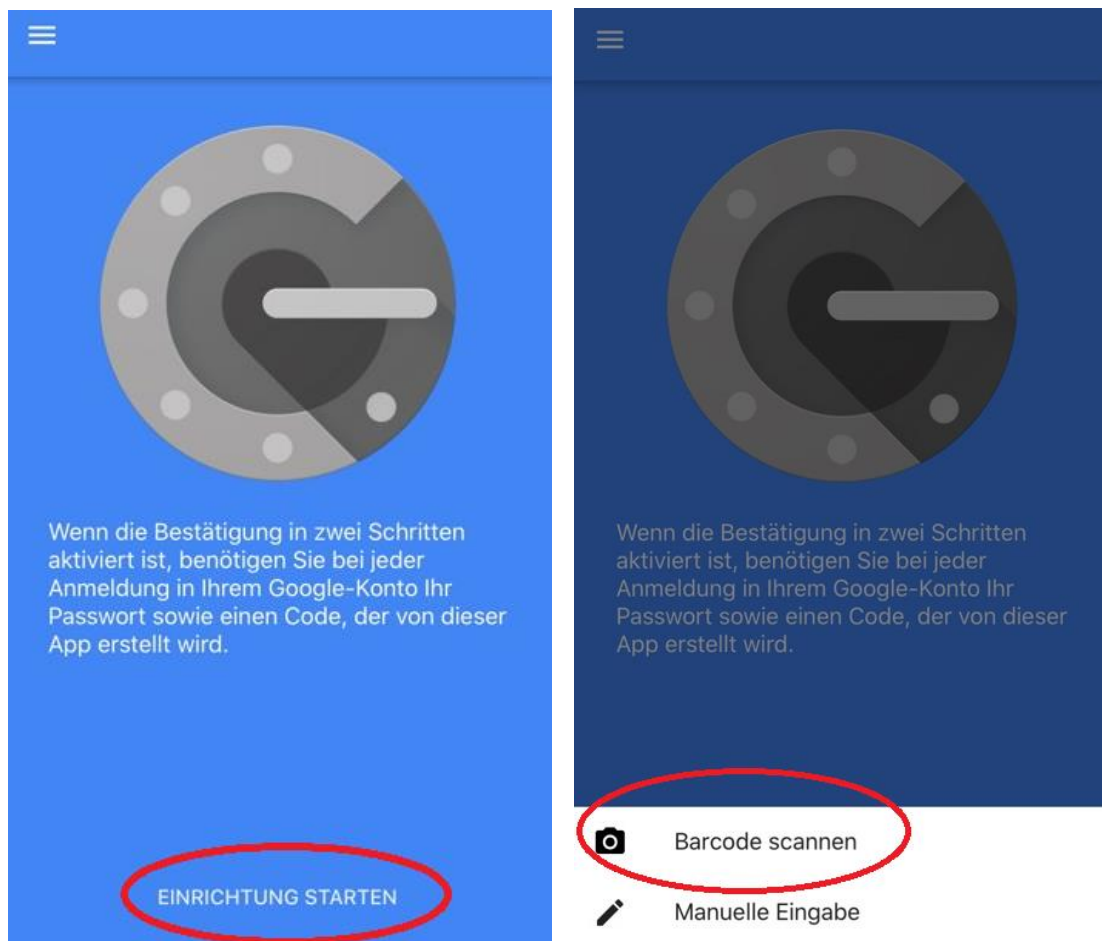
Wenn die Bestätigung in zwei Schritten aktiviert ist, benötigen Sie bei jeder Anmeldung in Ihrem Google-Konto Ihr Passwort sowie einen Code, der von dieser App erstellt wird.

EINRICHTUNG STARTEN

Wenn die Bestätigung in zwei Schritten aktiviert ist, benötigen Sie bei jeder Anmeldung in Ihrem Google-Konto Ihr Passwort sowie einen Code, der von dieser App erstellt wird.

Barcode scannen

Manuelle Eingabe